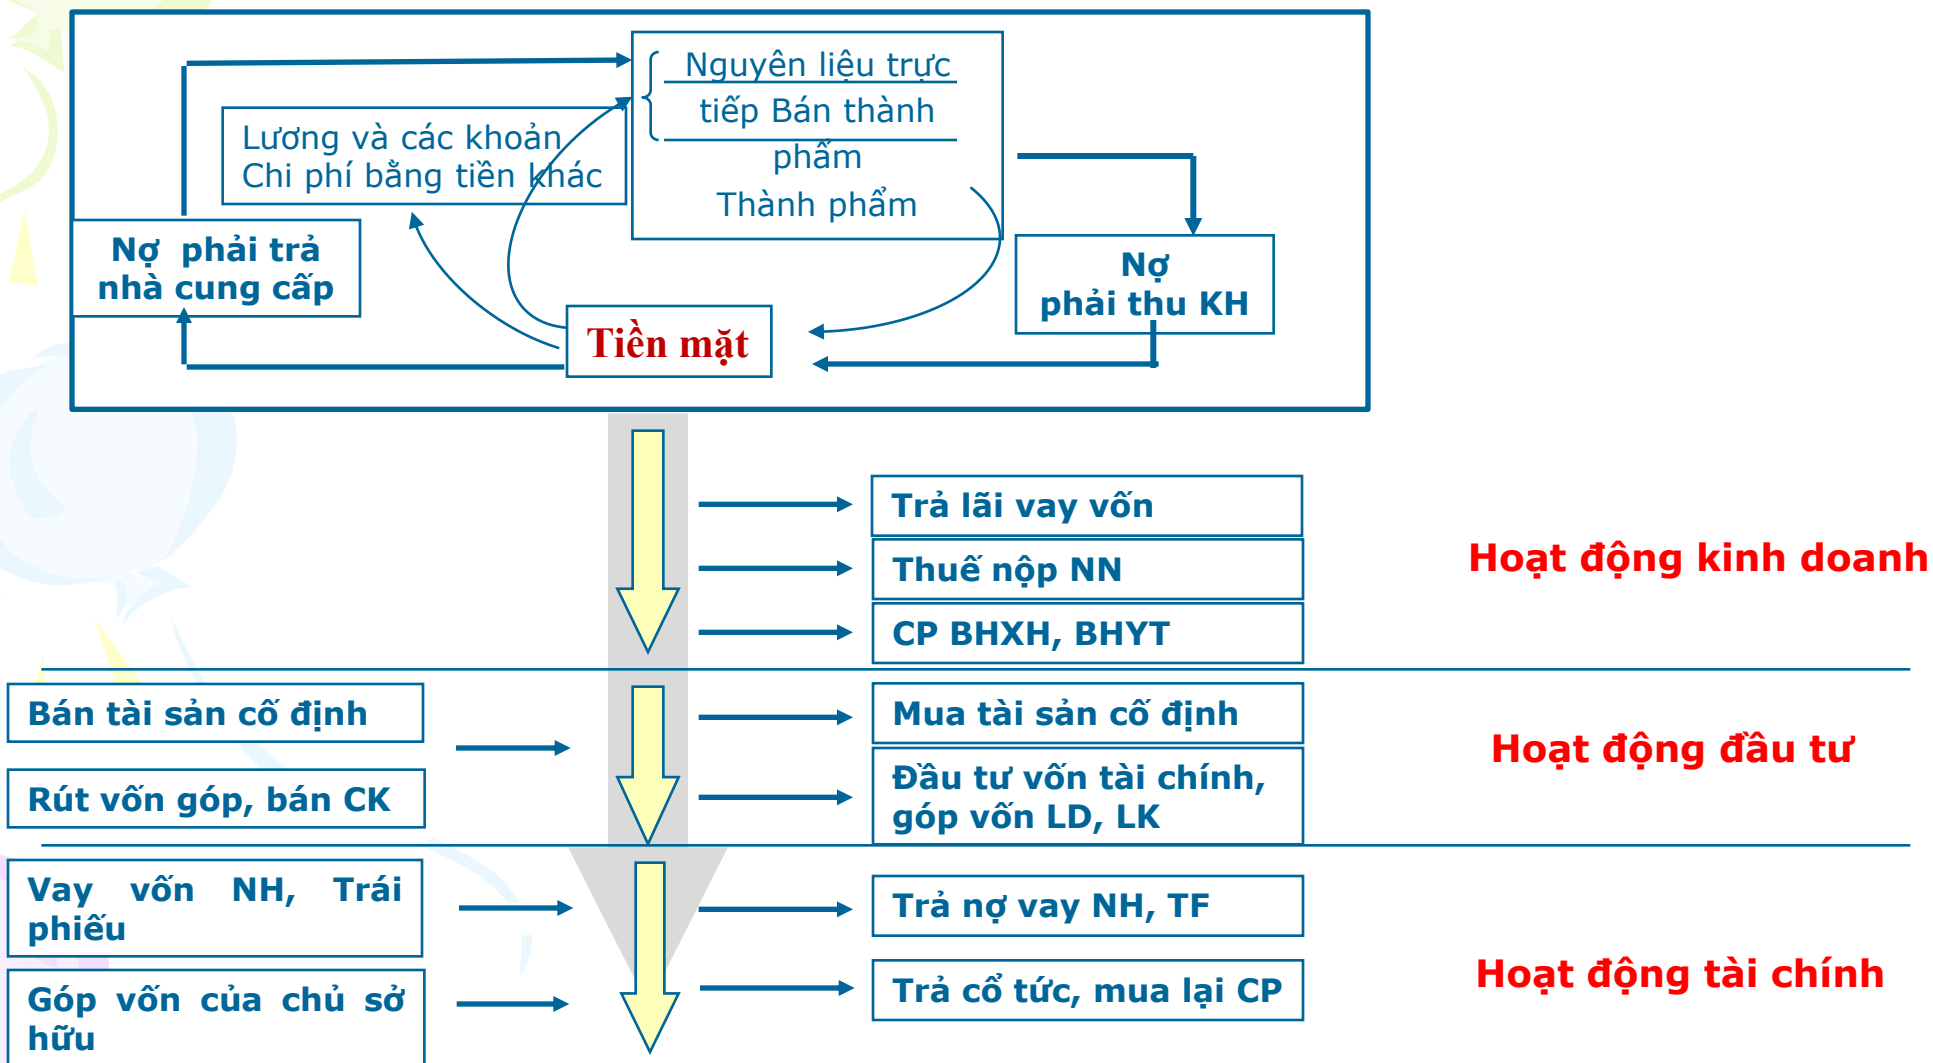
Lương và các khoản
Chi phí bằng tiền khác

Nguyên liệu trực tiếp Bán thành phẩm
Thành phẩm

Nợ phải trả nhà cung cấp

Tiền mặt

Nợ phải thu KH

Trả lãi vay vốn

Thuế nộp NN

CP BHXH, BHYT

Hoạt động kinh doanh

Bán tài sản cố định

Rút vốn góp, bán CK

Mua tài sản cố định

Đầu tư vốn tài chính, góp vốn LD, LK

Hoạt động đầu tư

Vay vốn NH, Trái phiếu

Góp vốn của chủ sở hữu

Trả nợ vay NH, TF

Trả cổ tức, mua lại CP

Hoạt động tài chính